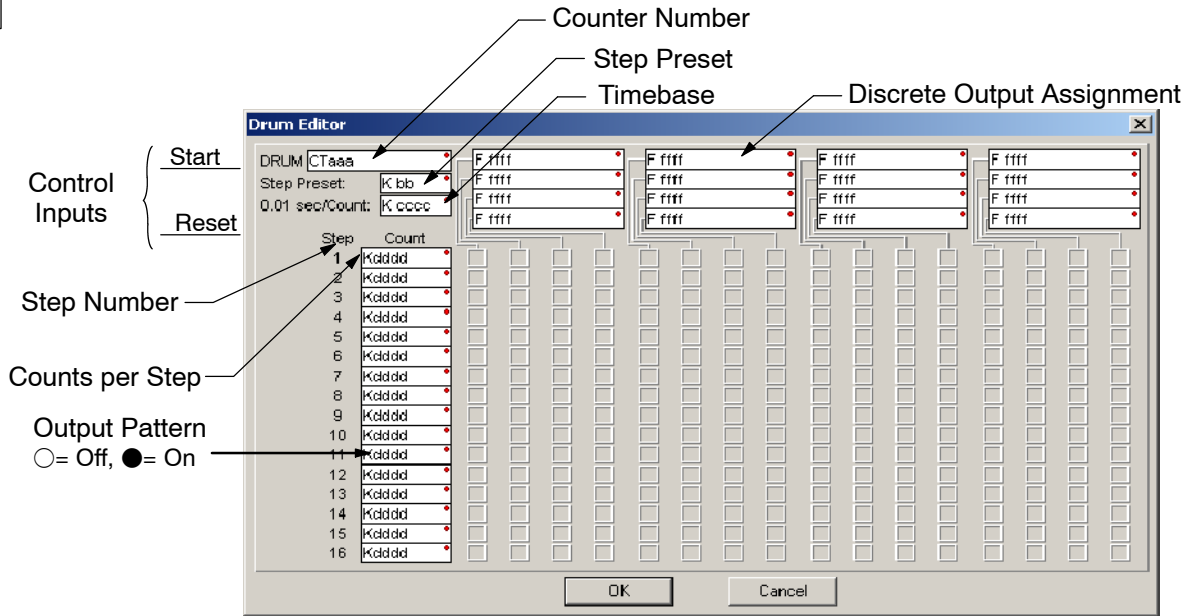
Counter Number

Step Preset

Timebase

Discrete Output Assignment

Drum Editor

Control Inputs

Start

Reset

DRUM CTaaa

Step Preset: K bb

0.01 sec/Count: K cccc

F ffff
F ffff
F ffff
F ffff

F ffff
F ffff
F ffff
F ffff

F ffff
F ffff
F ffff
F ffff

F ffff
F ffff
F ffff
F ffff

Step Count

1 Kdddd
2 Kdddd
3 Kdddd
4 Kdddd
5 Kdddd
6 Kdddd
7 Kdddd
8 Kdddd
9 Kdddd
10 Kdddd
11 Kdddd
12 Kdddd
13 Kdddd
14 Kdddd
15 Kdddd
16 Kdddd

Step Number

Counts per Step

Output Pattern
○= Off, ●= On

OK

Cancel